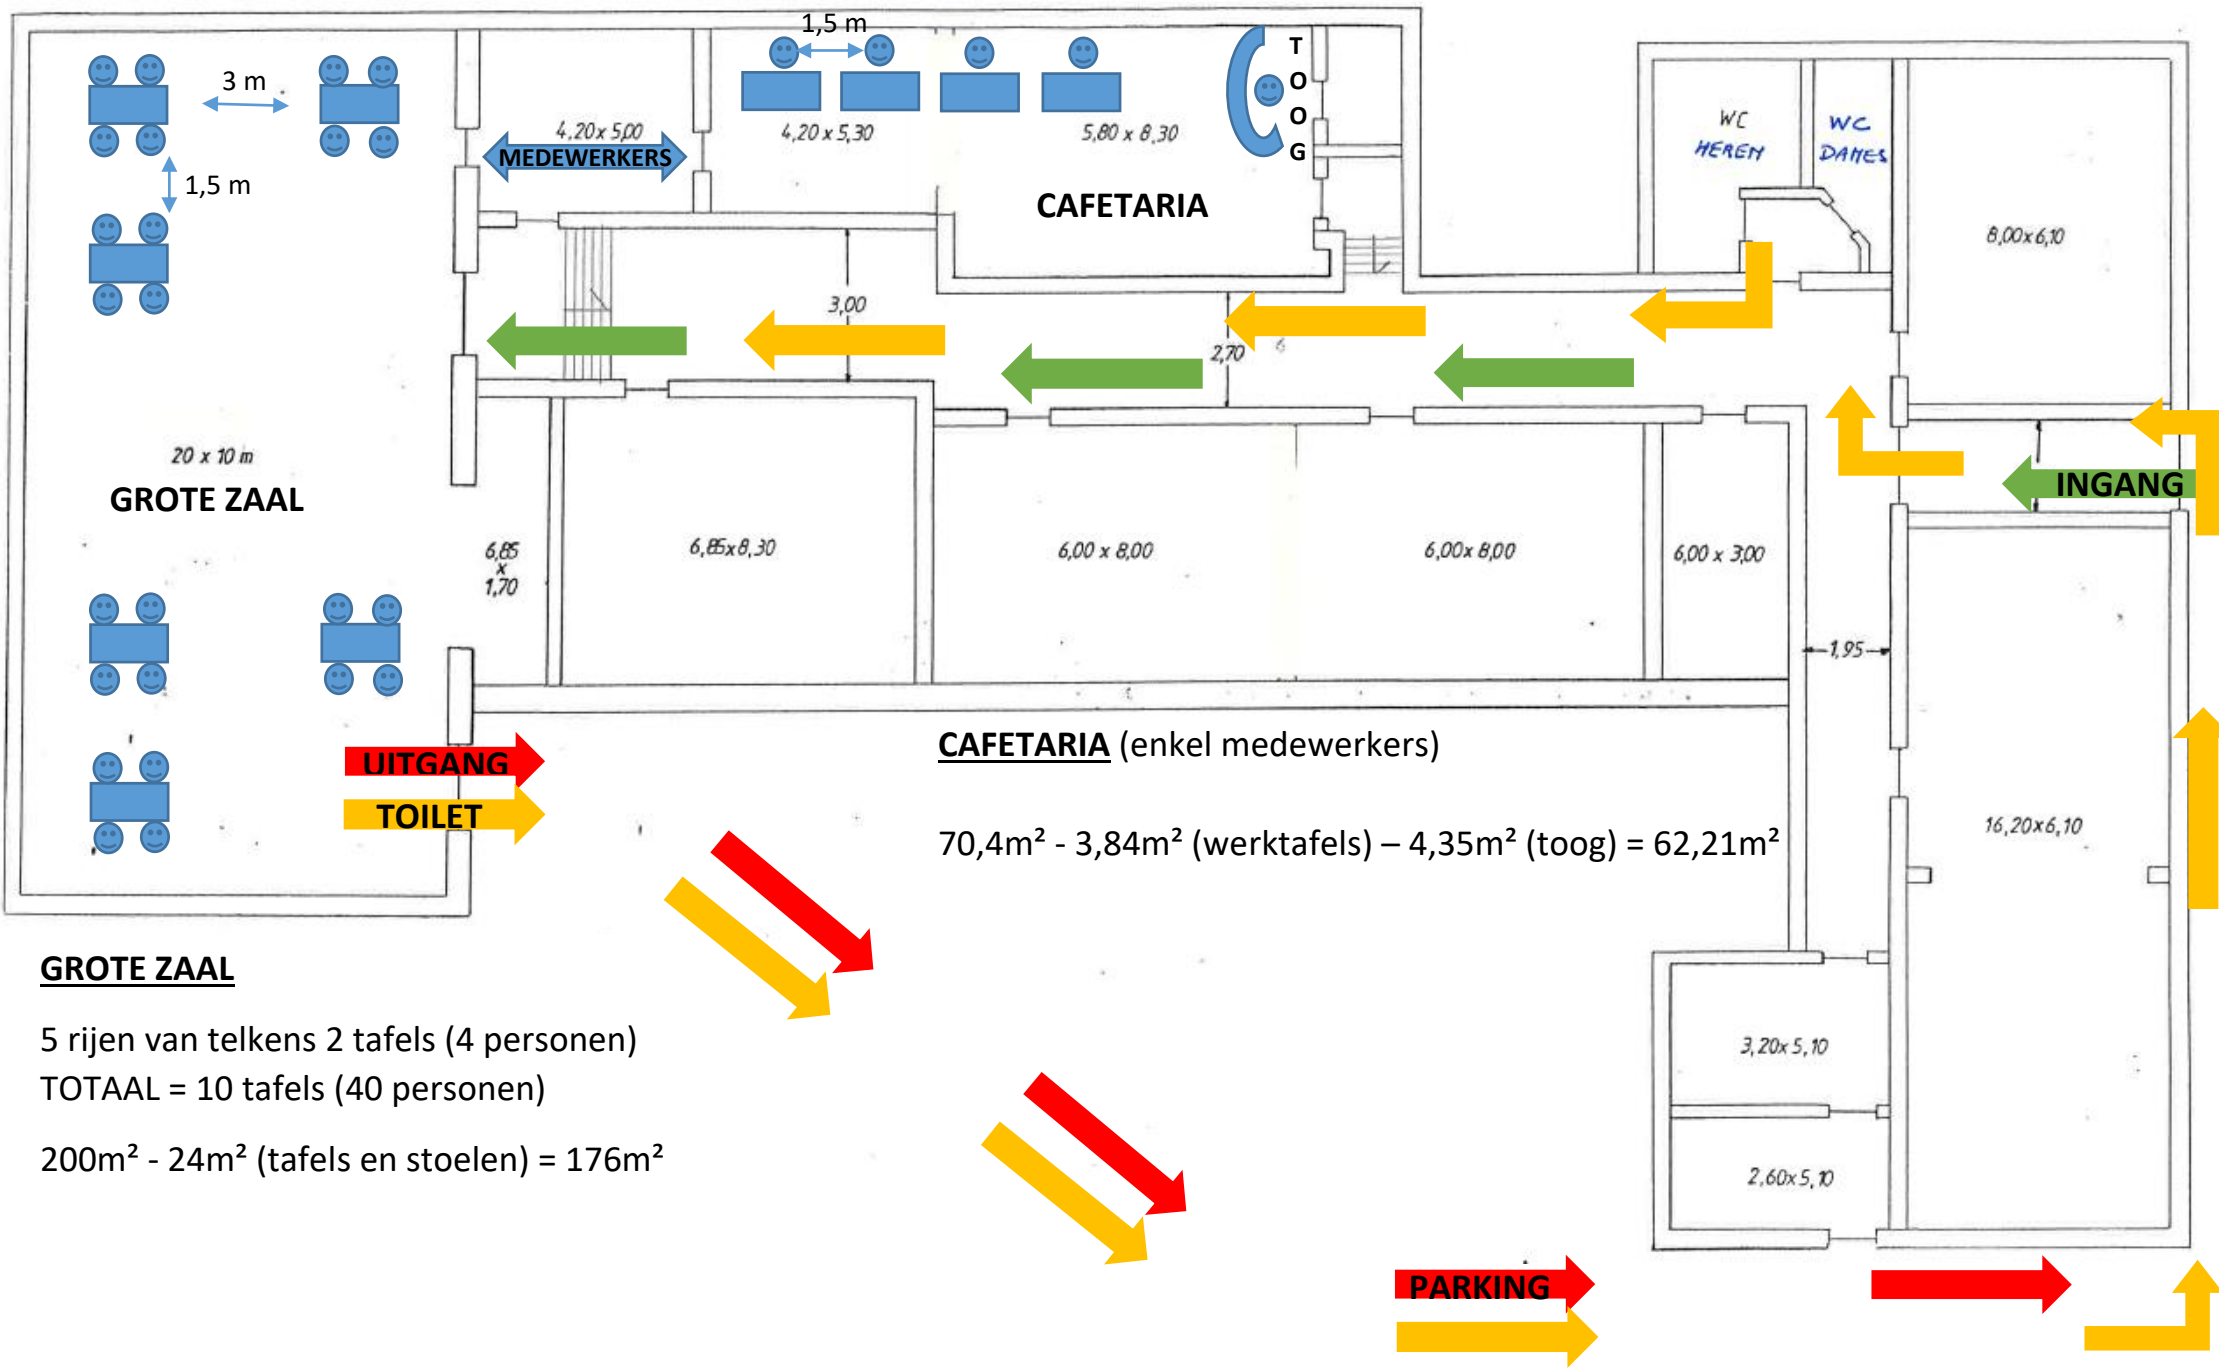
1,5 m

3 m

1,5 m

4,20x 5,00

MEDEWERKERS

4,20 x 5,30

5,80 x 8,30

T
O
O
G

CAFETARIA

WC
HEREN

WC
DAMES

8,00x6,10

3,00

2,70

20 x 10 m

GROTE ZAAL

6,85
x
1,70

6,85x8,30

6,00 x 8,00

6,00x 8,00

6,00 x 3,00

INGANG

1,95

UITGANG

TOILET

CAFETARIA (enkel medewerkers)

70,4m² - 3,84m² (werktafels) – 4,35m² (toog) = 62,21m²

16,20x6,10

GROTE ZAAL

5 rijen van telkens 2 tafels (4 personen)
TOTAAL = 10 tafels (40 personen)

200m² - 24m² (tafels en stoelen) = 176m²

3,20x 5,10

2,60x 5,10

PARKING